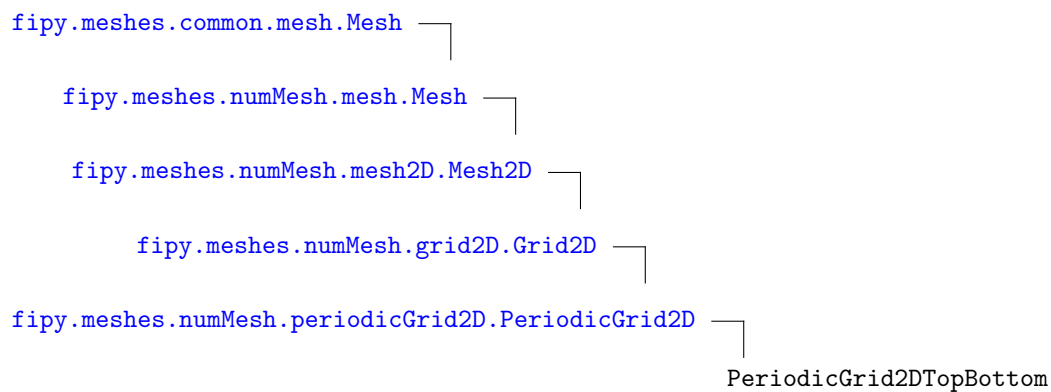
fipy.meshes.common.mesh.Mesh

fipy.meshes.numMesh.mesh.Mesh

fipy.meshes.numMesh.mesh2D.Mesh2D

fipy.meshes.numMesh.grid2D.Grid2D

fipy.meshes.numMesh.periodicGrid2D.PeriodicGrid2D

PeriodicGrid2DTopBottom